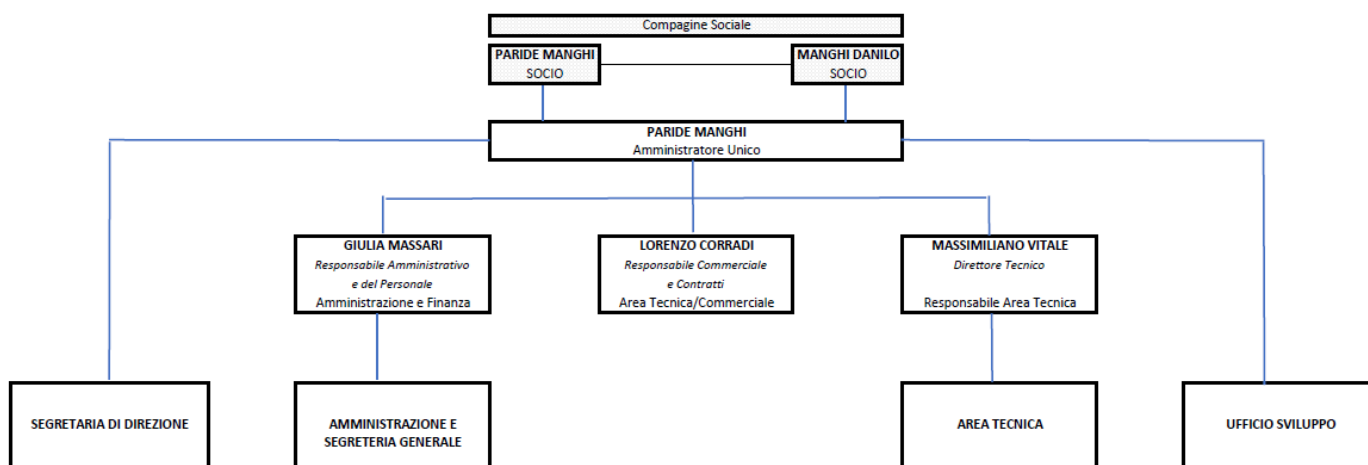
Compagine Sociale

PARIDE MANGHI
SOCIO

MANGHI DANILO
SOCIO

PARIDE MANGHI
Amministratore Unico

GIULIA MASSARI
*Responsabile Amministrativo e del Personale*
Amministrazione e Finanza

LORENZO CORRADI
*Responsabile Commerciale e Contratti*
Area Tecnica/Commerciale

MASSIMILIANO VITALE
*Direttore Tecnico*
Responsabile Area Tecnica

SEGRETARIA DI DIREZIONE

AMMINISTRAZIONE E SEGRETERIA GENERALE

AREA TECNICA

UFFICIO SVILUPPO